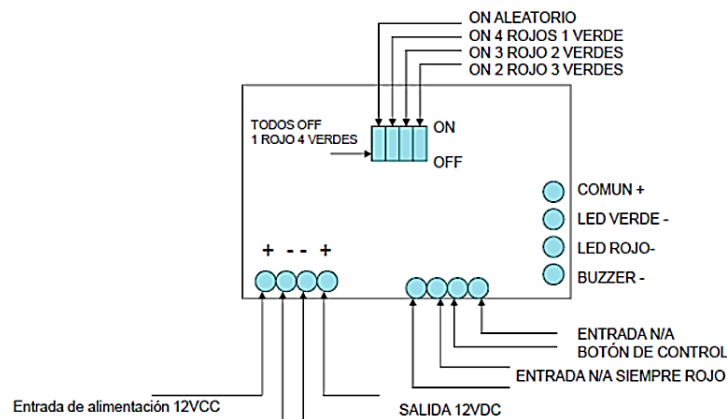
ON ALEATORIO
ON 4 ROJOS 1 VERDE
ON 3 ROJO 2 VERDES
ON 2 ROJO 3 VERDES

TODOS OFF
1 ROJO 4 VERDES

ON
OFF

COMUN +
LED VERDE -
LED ROJO-
BUZZER -

+ - - +

ENTRADA N/A
BOTÓN DE CONTROL
ENTRADA N/A SIEMPRE ROJO

Entrada de alimentación 12VCC
SALIDA 12VDC